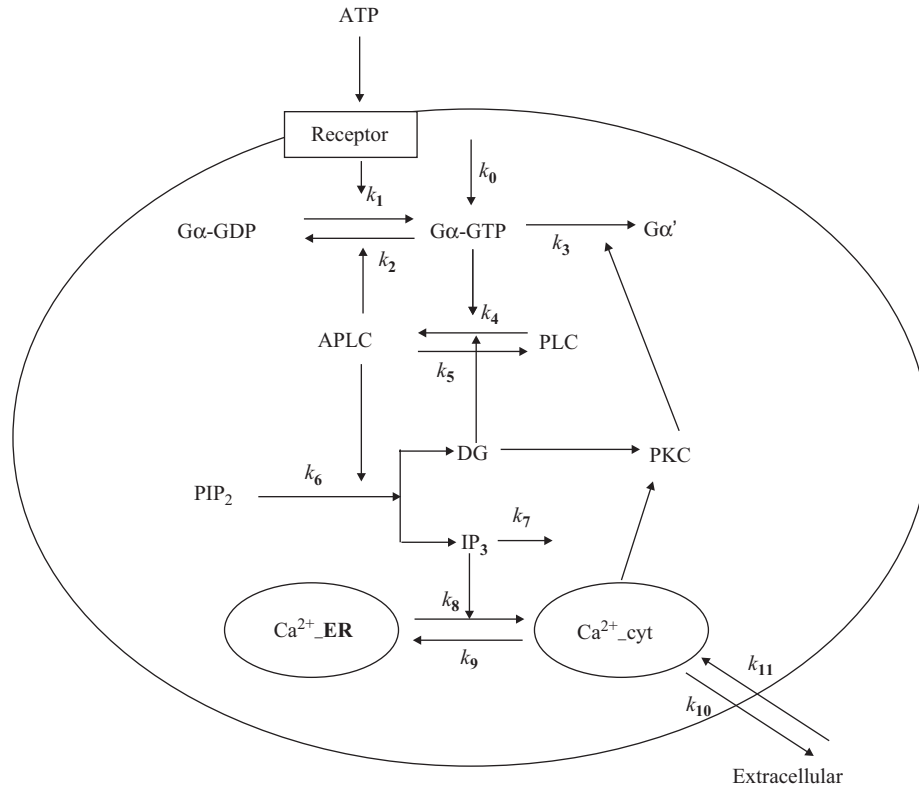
ATP

Receptor

$k_1$

$k_0$

Gα-GDP

Gα-GTP

$k_3$

Gα'

$k_2$

$k_4$

APLC

PLC

$k_5$

DG

PKC

PIP$_2$

$k_6$

$k_7$

IP$_3$

$k_8$

Ca$^{2+}$_ER

Ca$^{2+}$_cyt

$k_9$

$k_{11}$

$k_{10}$

Extracellular